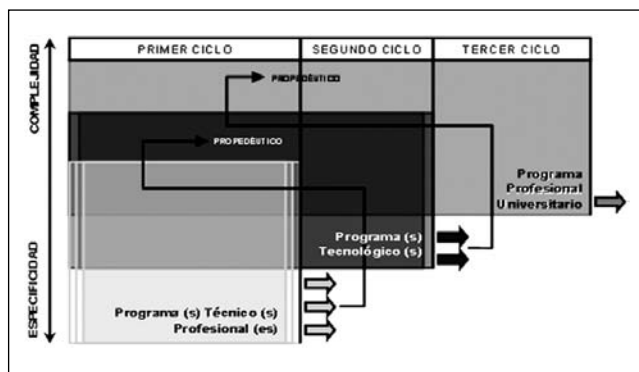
COMPLEJIDAD

ESPECIFICIDAD

PRIMER CICLO

SEGUNDO CICLO

TERCER CICLO

PROPEDÉUTICO

PROPEDÉUTICO

Programa Profesional Universitario

Programa (s) Tecnológico (s)

Programa (s) Técnico (s) Profesional (es)